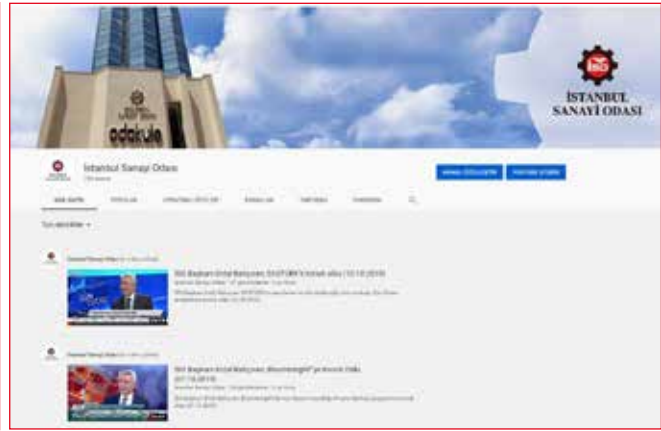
İSTANBUL SANAYİ ODASI

odakule

İstanbul Sanayi Odası

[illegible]

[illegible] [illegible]

ANA SAYFA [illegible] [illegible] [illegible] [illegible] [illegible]

Tüm etkinlikler

İstanbul Sanayi Odası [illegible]

İSO Başkanı Erdal Bahçıvan, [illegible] (10.10.2019)

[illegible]

İstanbul Sanayi Odası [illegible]

İSO Başkanı Erdal Bahçıvan, Bloomberg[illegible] (07.10.2019)

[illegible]